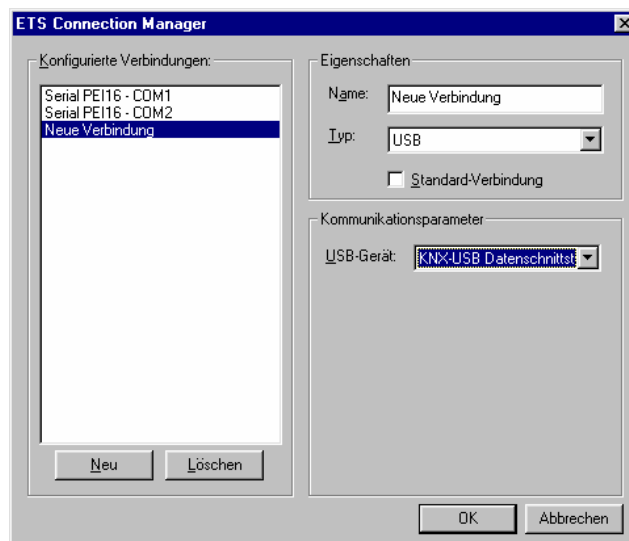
ETS Connection Manager

Konfigurierte Verbindungen:

Serial PEI16 - COM1
Serial PEI16 - COM2
Neue Verbindung

Neu
Löschen

Eigenschaften

Name: Neue Verbindung

Typ: USB

Standard-Verbindung

Kommunikationsparameter

USB-Gerät: KNX-USB Datenschnittst

OK
Abbrechen